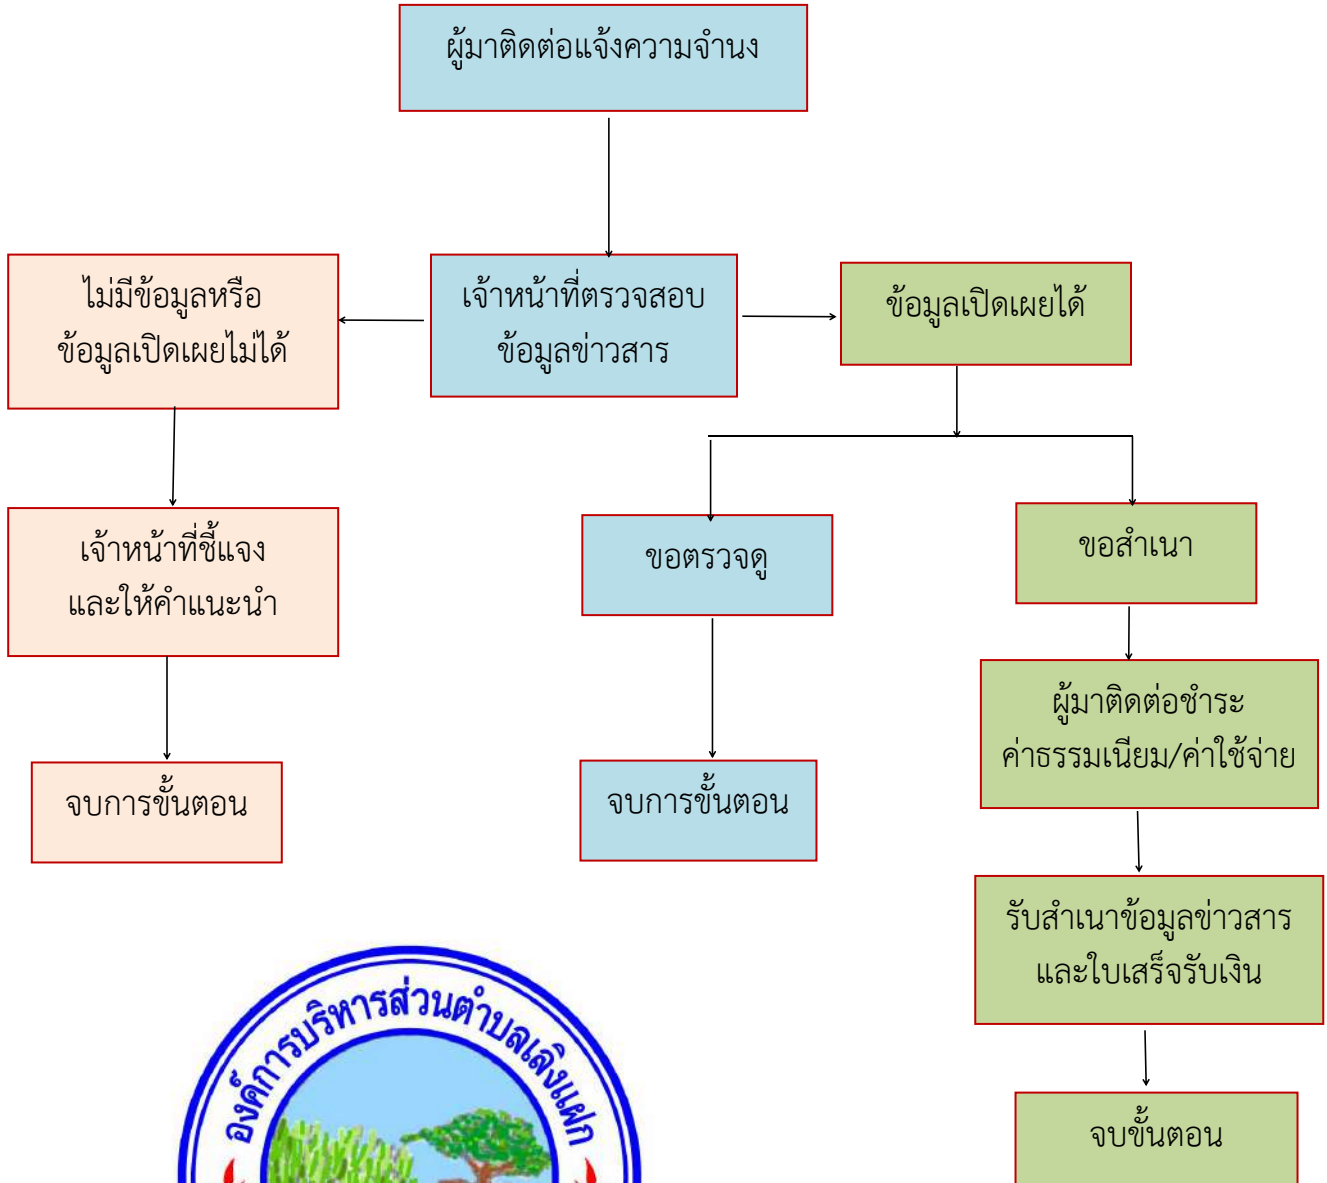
ผู้มาติดต่อแจ้งความจำนง

ไม่มีข้อมูลหรือ ข้อมูลเปิดเผยไม่ได้

เจ้าหน้าที่ตรวจสอบ ข้อมูลข่าวสาร

ข้อมูลเปิดเผยได้

เจ้าหน้าที่ชี้แจง และให้คำแนะนำ

ขอตรวจดู

ขอสำเนา

ผู้มาติดต่อชำระ ค่าธรรมเนียม/ค่าใช้จ่าย

จบการขั้นตอน

จบการขั้นตอน

รับสำเนาข้อมูลข่าวสาร และใบเสร็จรับเงิน

จบขั้นตอน

องค์การบริหารส่วนตำบลเลิงแฝก